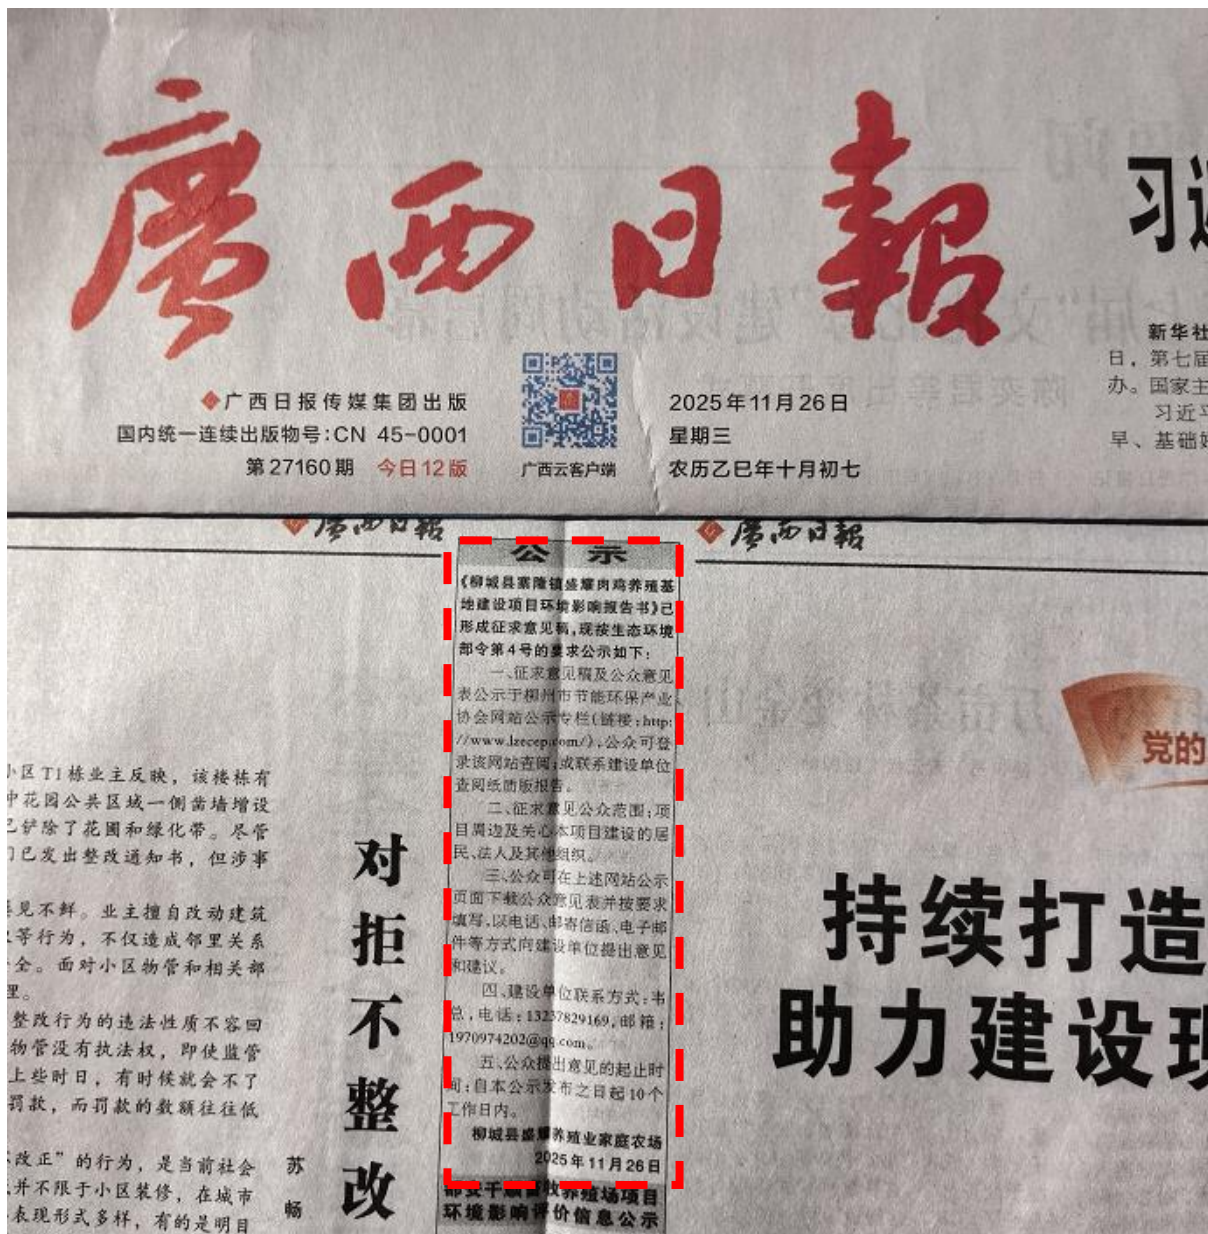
廣西日報

◆广西日报传媒集团出版
国内统一连续出版物号:CN 45-0001
第27160期 今日12版

广西云客户端

2025年11月26日
星期三
农历乙巳年十月初七

习

新华社
日，第七届
办。国家主
习近平
早、基础

廣西日報 廣西日報

公 示

《柳城县寨隆镇盛耀肉鸡养殖基地建设项目环境影响报告书》已形成征求意见稿，现按生态环境部令第4号的要求公示如下：

一、征求意见稿及公众意见表公示于柳州市节能环保产业协会网站公示专栏(链接：http://www.lzecep.com/)，公众可登录该网站查阅，或联系建设单位查阅纸质版报告。

二、征求意见公众范围：项目周边及关心本项目建设的居民、法人及其他组织。

三、公众可在上述网站公示页面下载公众意见表并按要求填写，以电话、邮寄信函、电子邮件等方式向建设单位提出意见和建议。

四、建设单位联系方式：韦总，电话：13237829169，邮箱：1970974202@qq.com。

五、公众提出意见的起止时间：自本公示发布之日起10个工作日内。

柳城县盛耀养殖业家庭农场
2025年11月26日

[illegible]养殖场项目
环境影响评价信息公示

小区T1栋业主反映，该楼栋有中花园公共区域一侧齿墙增设已铲除了花园和绿化带。尽管门已发出整改通知书，但涉事

是见不鲜。业主擅自改动建筑等行为，不仅造成邻里关系全。面对小区物管和相关部理。

整改行为的违法性质不容回物管没有执法权，即使监管上些时日，有时候就会不了罚款，而罚款的数额往往低

改正”的行为，是当前社会并不限于小区装修，在城市表现形式多样，有的是明目

对拒不整改

苏畅

党的

持续打造
助力建设